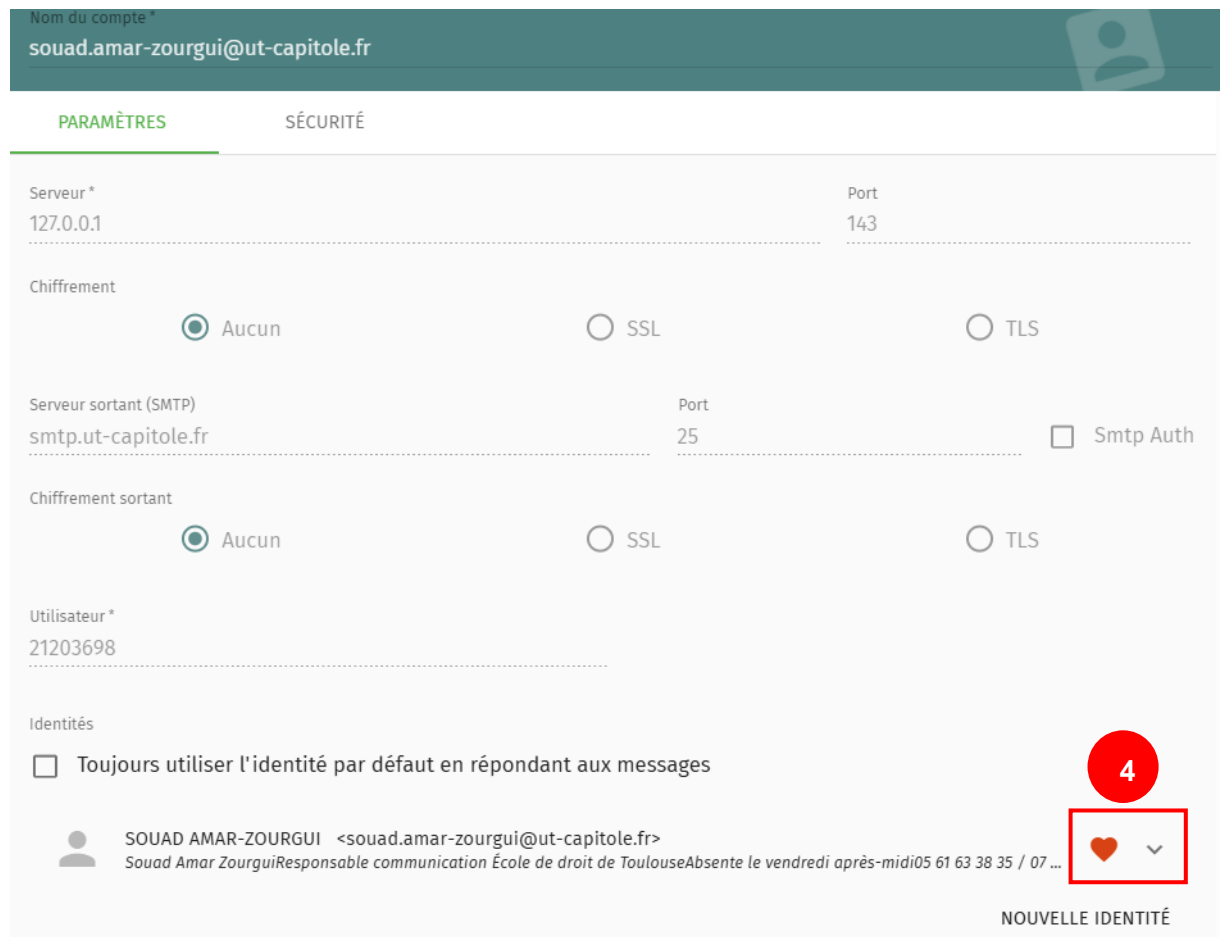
Nom du compte *
souad.amar-zourgui@ut-capitole.fr

PARAMÈTRES
SÉCURITÉ

Serveur *
127.0.0.1

Port
143

Chiffrement
Aucun
SSL
TLS

Serveur sortant (SMTP)
smtp.ut-capitole.fr

Port
25

Smtp Auth

Chiffrement sortant
Aucun
SSL
TLS

Utilisateur *
21203698

Identités
Toujours utiliser l'identité par défaut en répondant aux messages

4

SOUAD AMAR-ZOURGUI <souad.amar-zourgui@ut-capitole.fr>
Souad Amar ZourguiResponsable communication École de droit de ToulouseAbsente le vendredi après-midi05 61 63 38 35 / 07 ...

NOUVELLE IDENTITÉ